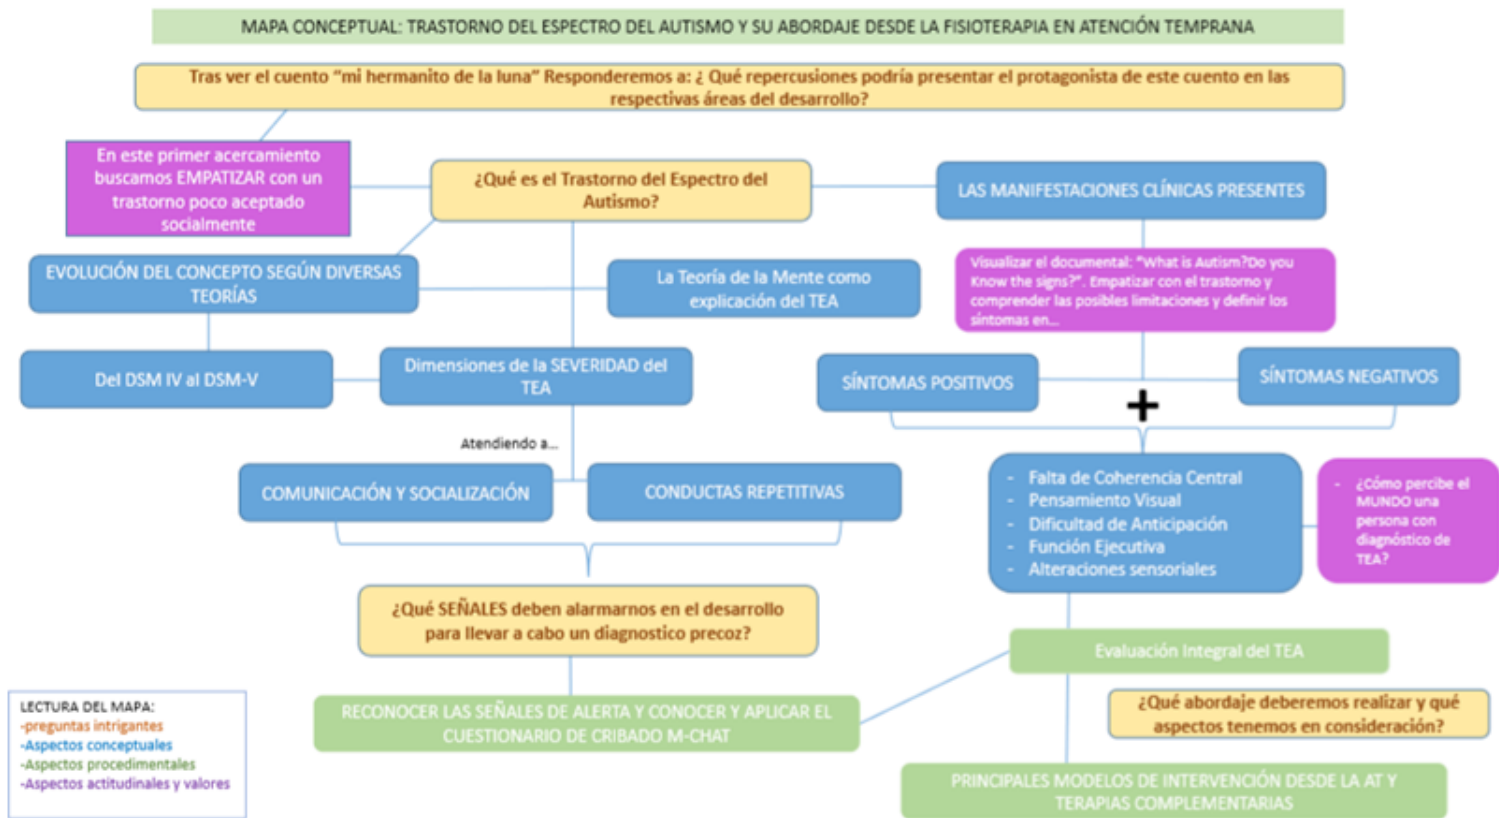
MAPA CONCEPTUAL: TRASTORNO DEL ESPECTRO DEL AUTISMO Y SU ABORDAJE DESDE LA FISIOTERAPIA EN ATENCIÓN TEMPRANA

Tras ver el cuento "mi hermanito de la luna" Responderemos a: ¿ Qué repercusiones podría presentar el protagonista de este cuento en las respectivas áreas del desarrollo?

En este primer acercamiento buscamos EMPATIZAR con un trastorno poco aceptado socialmente

¿Qué es el Trastorno del Espectro del Autismo?

LAS MANIFESTACIONES CLÍNICAS PRESENTES

EVOLUCIÓN DEL CONCEPTO SEGÚN DIVERSAS TEORÍAS

La Teoría de la Mente como explicación del TEA

Visualizar el documental: "What is Autism?Do you Know the signs?". Empatizar con el trastorno y comprender las posibles limitaciones y definir los síntomas en...

Del DSM IV al DSM-V

Dimensiones de la SEVERIDAD del TEA

SÍNTOMAS POSITIVOS

SÍNTOMAS NEGATIVOS

+

Atendiendo a...

COMUNICACIÓN Y SOCIALIZACIÓN

CONDUCTAS REPETITIVAS

- Falta de Coherencia Central
- Pensamiento Visual
- Dificultad de Anticipación
- Función Ejecutiva
- Alteraciones sensoriales

- ¿cómo percibe el MUNDO una persona con diagnóstico de TEA?

¿Qué SEÑALES deben alarmarnos en el desarrollo para llevar a cabo un diagnostico precoz?

Evaluación Integral del TEA

¿Qué abordaje deberemos realizar y qué aspectos tenemos en consideración?

LECTURA DEL MAPA:
-preguntas intrigantes
-Aspectos conceptuales
-Aspectos procedimentales
-Aspectos actitudinales y valores

RECONOCER LAS SEÑALES DE ALERTA Y CONOCER Y APLICAR EL CUESTIONARIO DE CRIBADO M-CHAT

PRINCIPALES MODELOS DE INTERVENCIÓN DESDE LA AT Y TERAPIAS COMPLEMENTARIAS